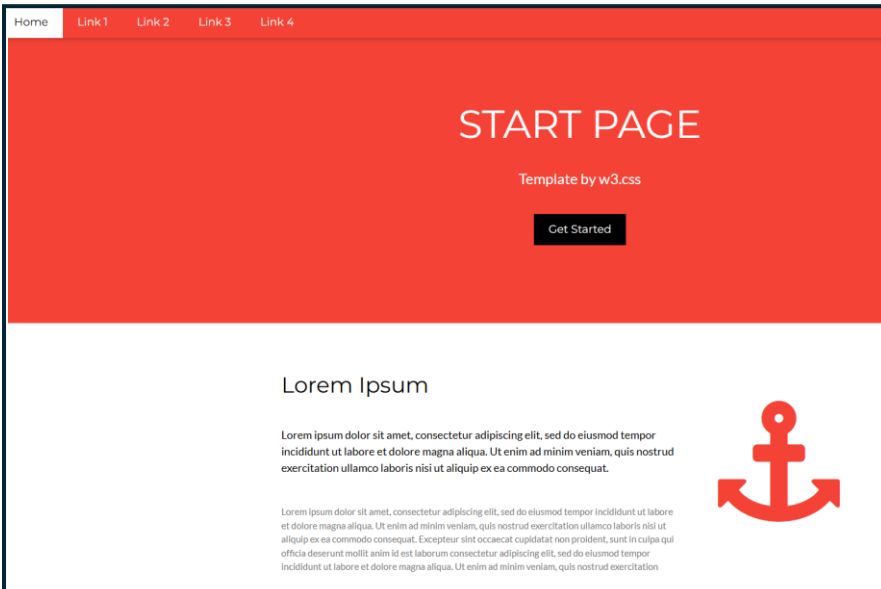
Home Link 1 Link 2 Link 3 Link 4

START PAGE

Template by w3.css

Get Started

Lorem Ipsum

Lorem ipsum dolor sit amet, consectetur adipiscing elit, sed do eiusmod tempor incididunt ut labore et dolore magna aliqua. Ut enim ad minim veniam, quis nostrud exercitation ullamco laboris nisi ut aliquip ex ea commodo consequat.

Lorem ipsum dolor sit amet, consectetur adipiscing elit, sed do eiusmod tempor incididunt ut labore et dolore magna aliqua. Ut enim ad minim veniam, quis nostrud exercitation ullamco laboris nisi ut aliquip ex ea commodo consequat. Excepteur sint occaecat cupidatat non proident, sunt in culpa qui officia deserunt mollit anim id est laborum consectetur adipiscing elit, sed do eiusmod tempor incididunt ut labore et dolore magna aliqua. Ut enim ad minim veniam, quis nostrud exercitation